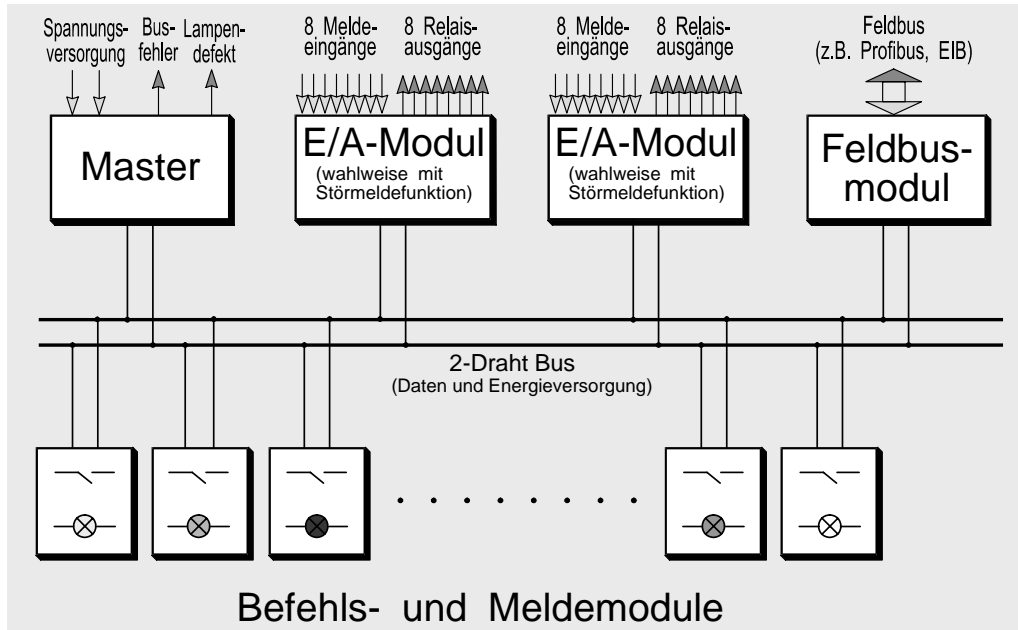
Spannungs-versorgung Bus-fehler Lampen-defekt

8 Melde-eingänge 8 Relais-ausgänge

8 Melde-eingänge 8 Relais-ausgänge

Feldbus (z.B. Profibus, EIB)

Master

E/A-Modul (wahlweise mit Störmeldefunktion)

E/A-Modul (wahlweise mit Störmeldefunktion)

Feldbus-modul

2-Draht Bus (Daten und Energieversorgung)

Befehls- und Meldemodule